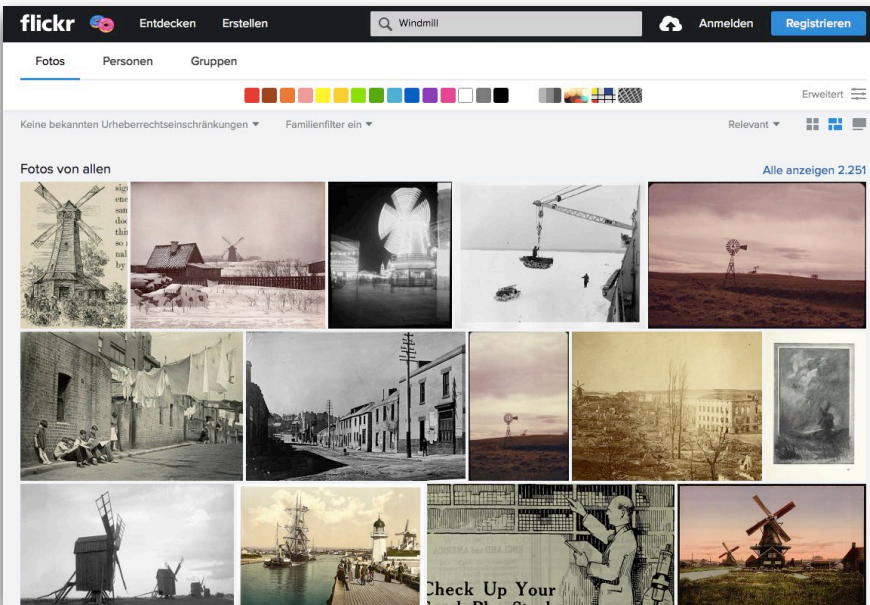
flickr Entdecken Erstellen Windmill Anmelden Registrieren

Fotos Personen Gruppen

Erweitert

Keine bekannten Urheberrechtseinschränkungen ▾ Familienfilter ein ▾ Relevant ▾

Fotos von allen Alle anzeigen 2.251

sig
ne
sa
do
thi
so
ha
by

Check Up Your